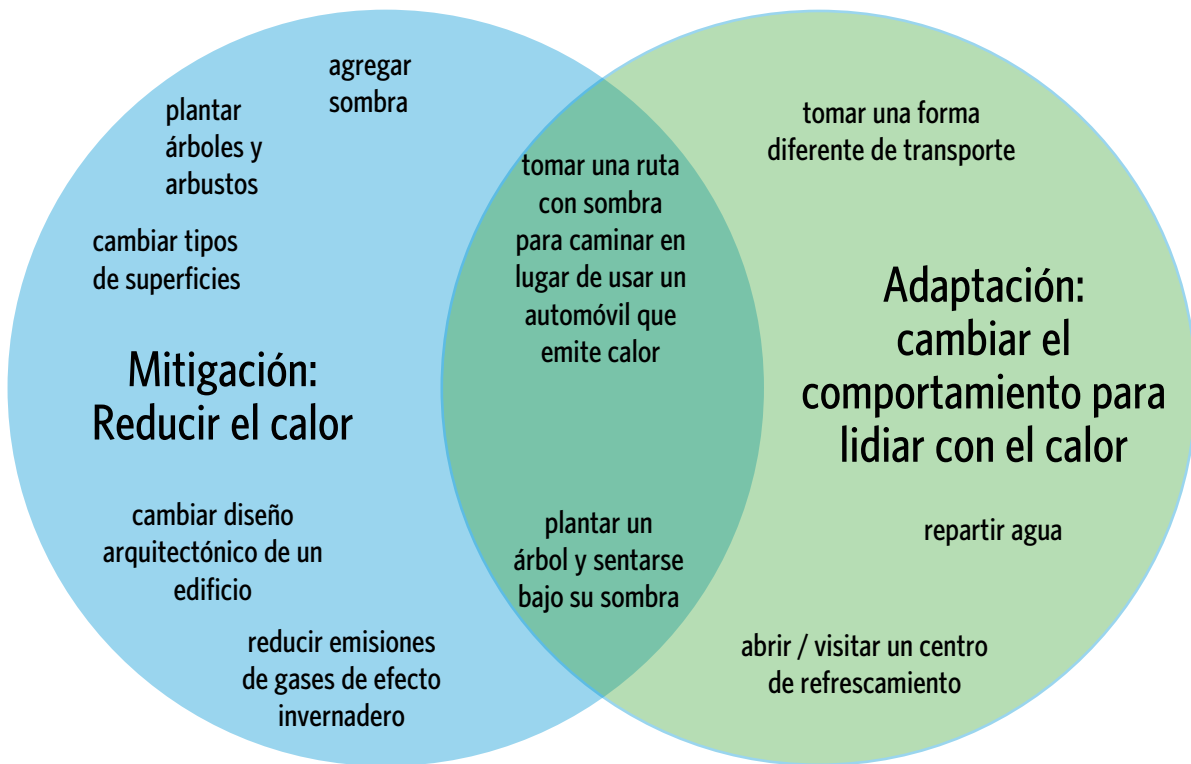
agregar sombra

plantar árboles y arbustos

cambiar tipos de superficies

Mitigación: Reducir el calor

cambiar diseño arquitectónico de un edificio

reducir emisiones de gases de efecto invernadero

tomar una ruta con sombra para caminar en lugar de usar un automóvil que emite calor

plantar un árbol y sentarse bajo su sombra

tomar una forma diferente de transporte

Adaptación: cambiar el comportamiento para lidiar con el calor

repartir agua

abrir / visitar un centro de refrescamiento